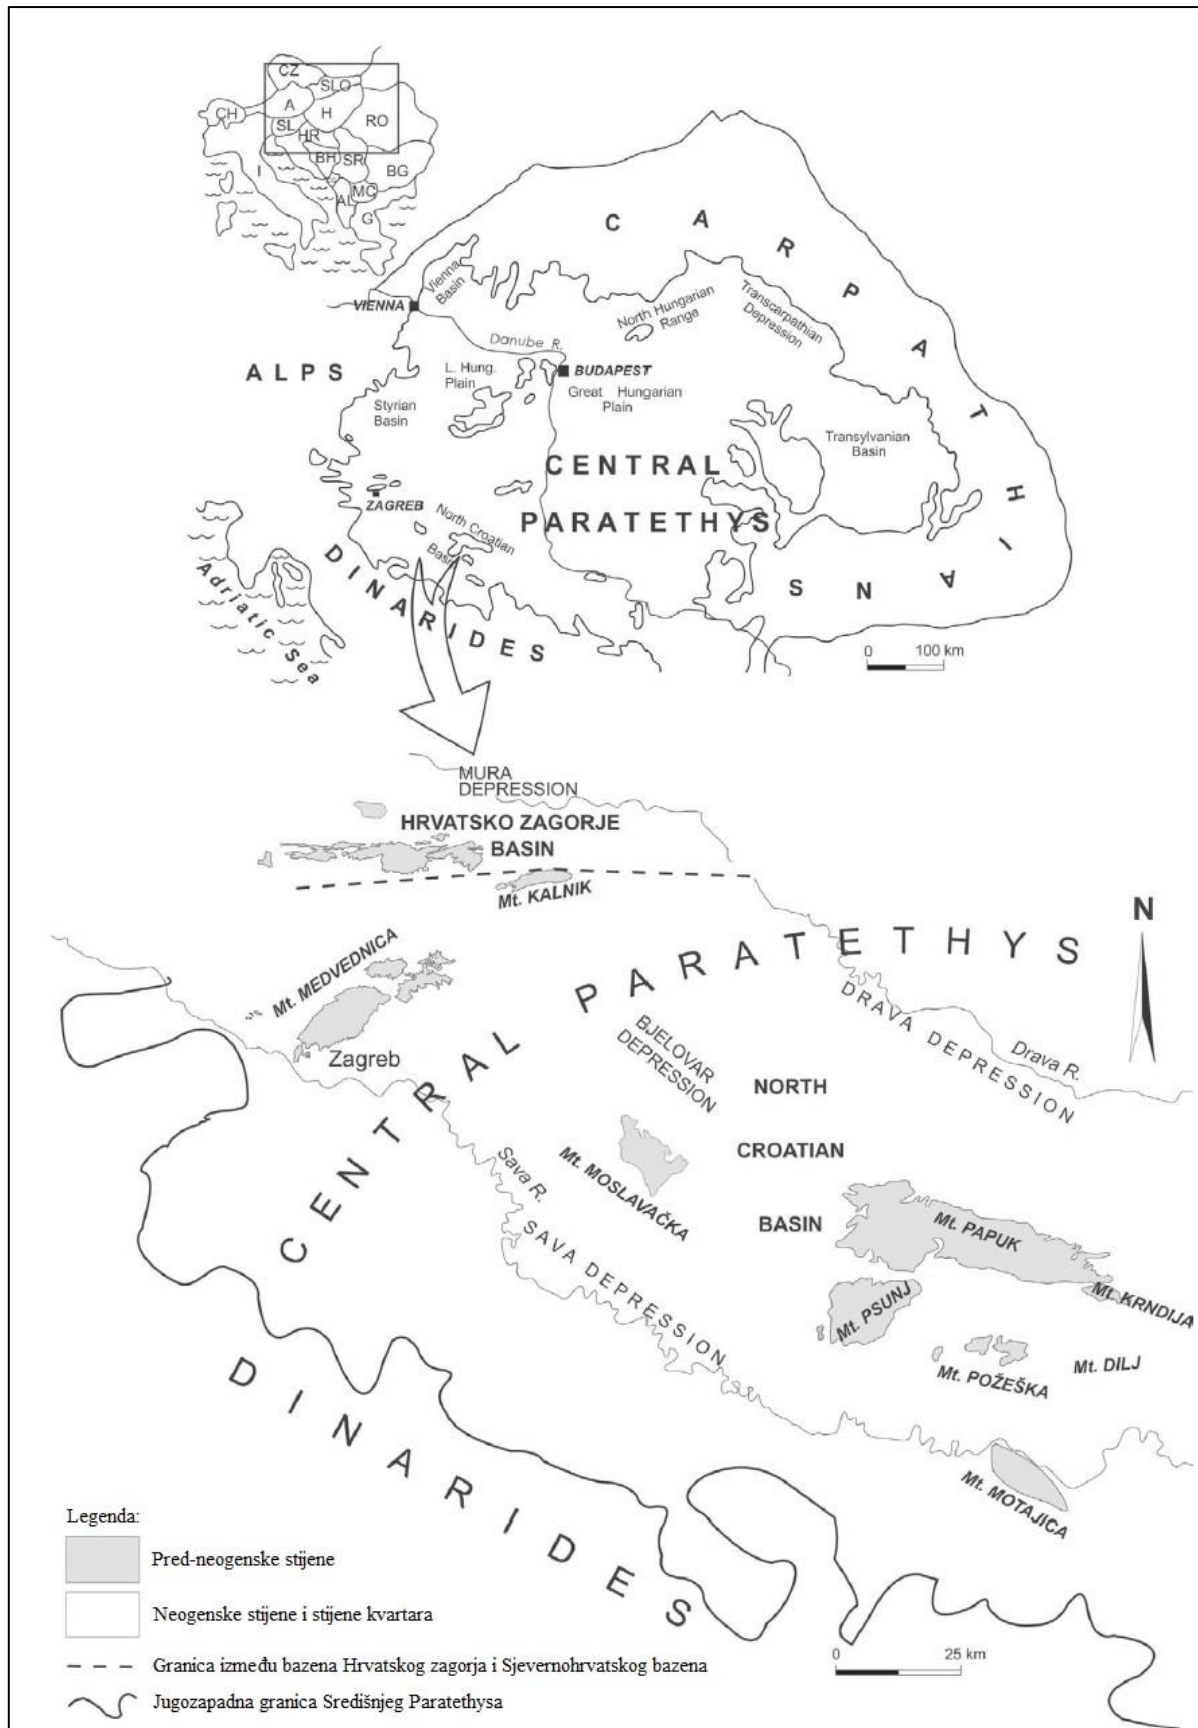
CZ
SLO
CH
A
H
RO
SL
HR
BH
SR
BG
I
MC
AL
G

C A R P A T H I A N S

VIENNA
Vienna Basin
North Hungarian Range
Transcarpathian Depression
Danube R.
ALPS
L. Hung. Plain
BUDAPEST
Great Hungarian Plain
Styrian Basin
Transylvanian Basin
CENTRAL PARATETHYS
ZAGREB
North Croatian Basin
Adriatic Sea
DINARIDES
0 100 km

MURA DEPRESSION
HRVATSKO ZAGORJE BASIN
Mt. KALNIK
N
CENTRAL PARATETHYS
Mt. MEDVEDNICA
Zagreb
BJELOVAR DEPRESSION
DRAVA DEPRESSION
Drava R.
NORTH
CROATIAN
BASIN
Mt. MOSLAVAČKA
Sava R.
SAVA DEPRESSION
Mt. PAPUK
Mt. KRNDIJA
Mt. PSUNJ
Mt. POŽEŠKA
Mt. DILJ
Mt. MOTAJICA
DINARIDES
0 25 km

Legenda:
Pred-neogenske stijene
Neogenske stijene i stijene kvartara
Granica između bazena Hrvatskog zagorja i Sjevernohrvatskog bazena
Jugozapadna granica Središnjeg Paratethysa